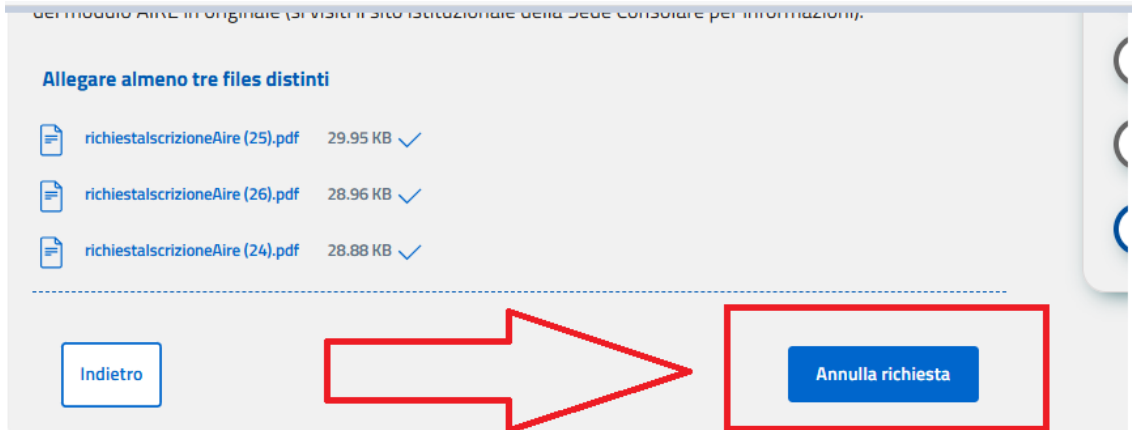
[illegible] del modulo AIRE in originale (si visiti il sito istituzionale della Sede Consolare per informazioni).

Allegare almeno tre files distinti

richiestaIscrizioneAire (25).pdf 29.95 KB

richiestaIscrizioneAire (26).pdf 28.96 KB

richiestaIscrizioneAire (24).pdf 28.88 KB

Indietro

Annulla richiesta